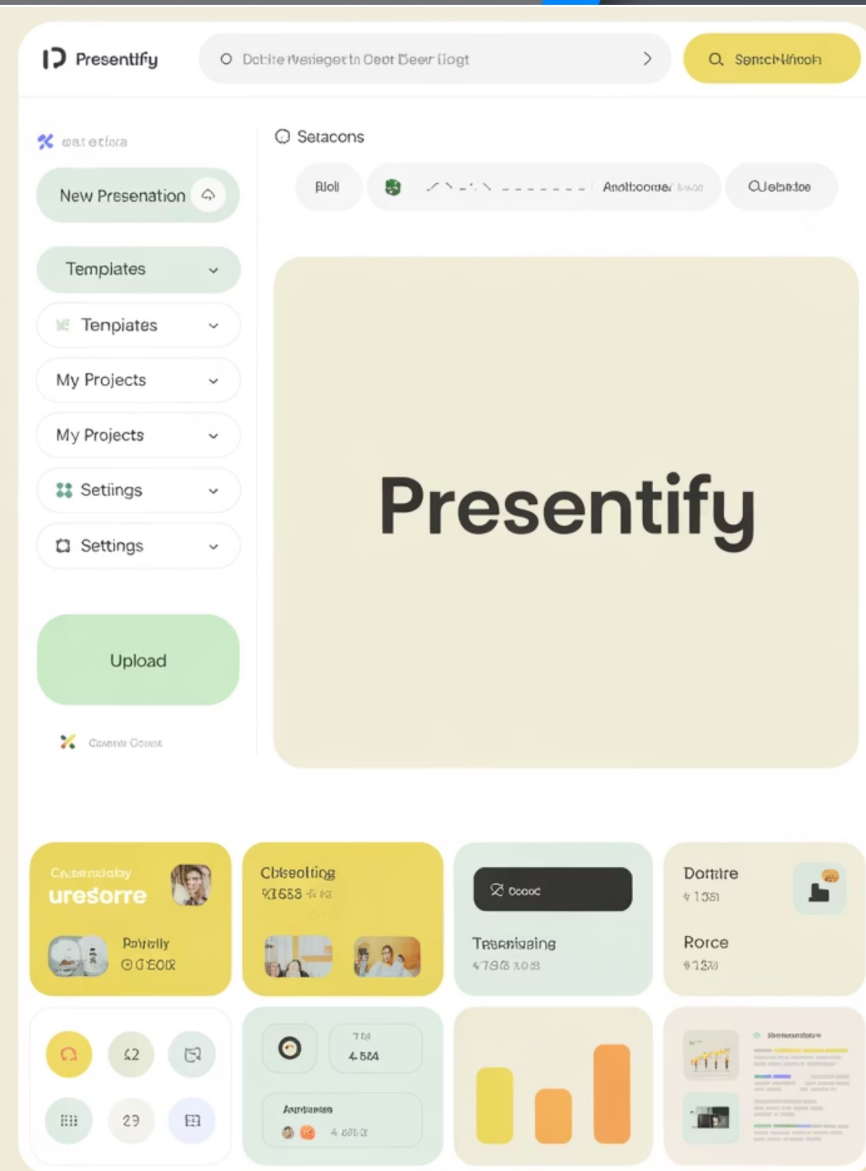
Presentify

Dotite rtestegertn Ceor Deer llogt

Searchlitooh

watetiora

New Presenation

Templates

Tenpiates

My Projects

My Projects

Setiings

Settings

Upload

Conenie Corset

Setacons

Bioll

Anotbooruer

Olebatoe

Presentify

Crsenotoy

uresorre

Poiatly

0 0 SO0X

Cbisoting

KI 688

Doniire

4 1 531

Oooud

Tesnioiaing

4 79 8 3 0 8

Rorce

4 1 3 5 0

42

29

4 524

Aantaen

4 600 3